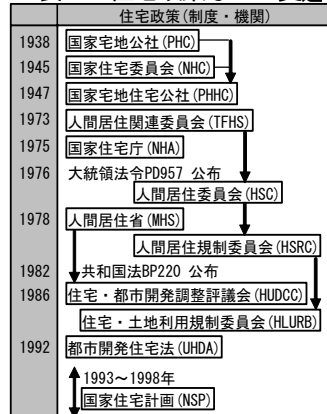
| | 住宅政策(制度・機関) |
|---|---|
| 1938 | 国家宅地公社(PHC) |
| 1945 | 国家住宅委員会(NHC) |
| 1947 | 国家宅地住宅公社(PHHC) |
| 1973 | 人間居住関連委員会(TFHS) |
| 1975 | 国家住宅庁(NHA) |
| 1976 | 大統領法令PD957 公布<br>人間居住委員会(HSC) |
| 1978 | 人間居住省(MHS)<br>人間居住規制委員会(HSRC) |
| 1982 | 共和国法BP220 公布 |
| 1986 | 住宅・都市開発調整評議会(HUDCC)<br>住宅・土地利用規制委員会(HLURB) |
| 1992 | 都市開発住宅法(UHDA) |
| | 1993～1998年<br>国家住宅計画(NSP) |